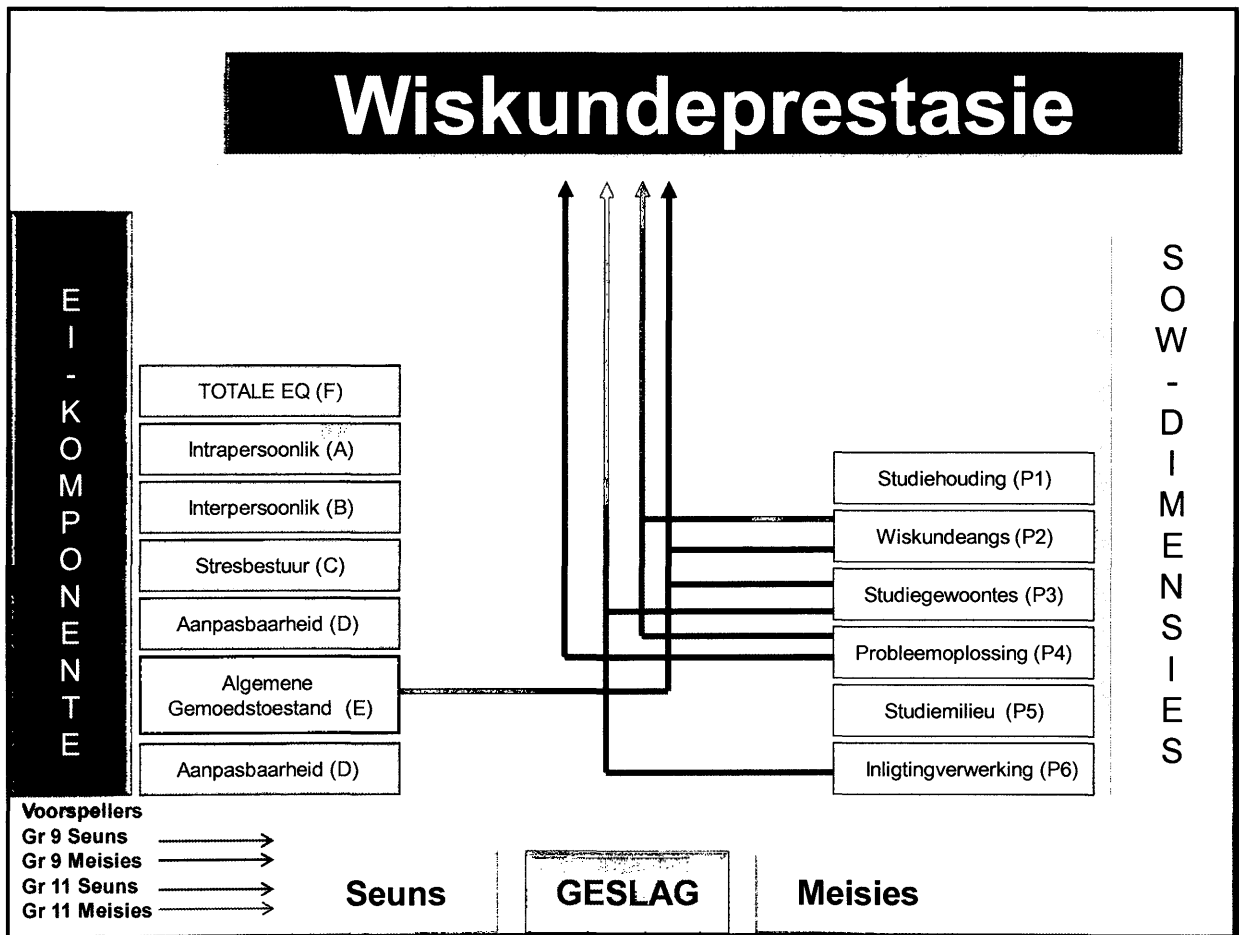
Wiskundeprestasie

E
I
-
K
O
M
P
O
N
E
N
T
E

TOTALE EQ (F)

Intrapersoonlik (A)

Interpersoonlik (B)

Stresbestuur (C)

Aanpasbaarheid (D)

Algemene Gemoedstoestand (E)

Aanpasbaarheid (D)

Studiehouding (P1)

Wiskundeangs (P2)

Studiegewoontes (P3)

Probleemoplossing (P4)

Studiemilieu (P5)

Inligtingverwerking (P6)

S
O
W
-
D
I
M
E
N
S
I
E
S

Voorspellers
Gr 9 Seuns
Gr 9 Meisies
Gr 11 Seuns
Gr 11 Meisies

Seuns

GESLAG

Meisies